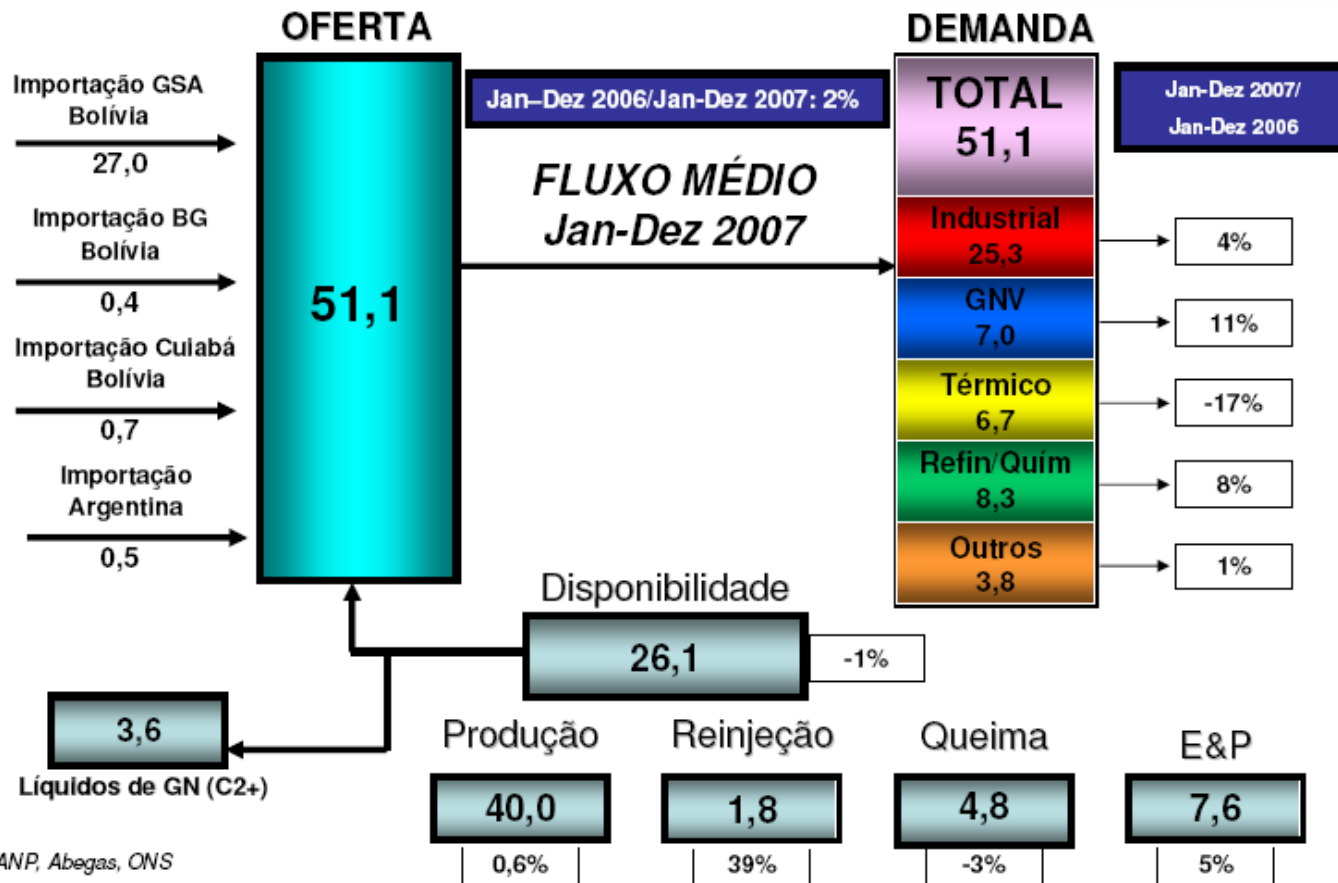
OFERTA

DEMANDA

Importação GSA Bolívia
27,0

Importação BG Bolívia
0,4

Importação Cuiabá Bolívia
0,7

Importação Argentina
0,5

51,1

Jan–Dez 2006/Jan-Dez 2007: 2%

FLUXO MÉDIO Jan-Dez 2007

TOTAL
51,1

Jan-Dez 2007/ Jan-Dez 2006

Industrial
25,3

4%

GNV
7,0

11%

Térmico
6,7

-17%

Refin/Quím
8,3

8%

Outros
3,8

1%

Disponibilidade
26,1

-1%

3,6
Líquidos de GN (C2+)

Produção
40,0
0,6%

Reinjeção
1,8
39%

Queima
4,8
-3%

E&P
7,6
5%

ANP, Abegas, ONS